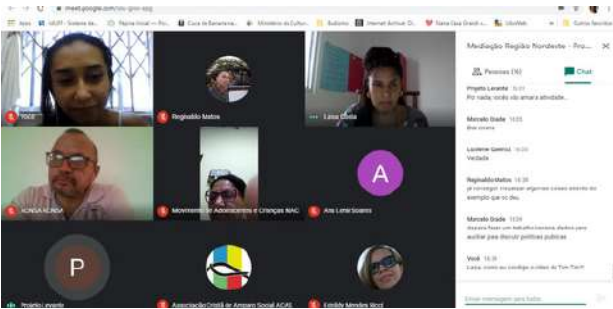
meet.google.com

Apps | SIGRH - Sistema de... | Página Inicial — Po... | Casa de Bananeira... | Ministério da Cultur... | Butiomo | Internet Archive: D... | Nana Casa Grand... | UltraWeb | Outros favoritos

Mediação Região Nordeste - Pro...

Pessoas (14) | Chat

Projeto Levante 15:31
Por nada, todos vão amar a atividade...

Marcelo Grade 15:35
Boa ideia

Lauriene Queiroz 15:35
Verdade

Reginaldo Matos 15:38
já consegui visualizar algumas coisas através do exemplo que vc deu.

Marcelo Grade 15:39
deixará fazer um trabalho bacana dessa forma para auxiliar pra discutir políticas públicas

Você 15:39
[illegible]

Enviar mensagem para todos

TOCE
Reginaldo Matos
Luisa Costa
KONGA KONGA
Movimento de Adolescentes e Crianças MAC
A
Ana Lenir Soares
P
Projeto Levante
Associação Cristã de Amparo Social ACAS
Estélidy Mendes Ricci